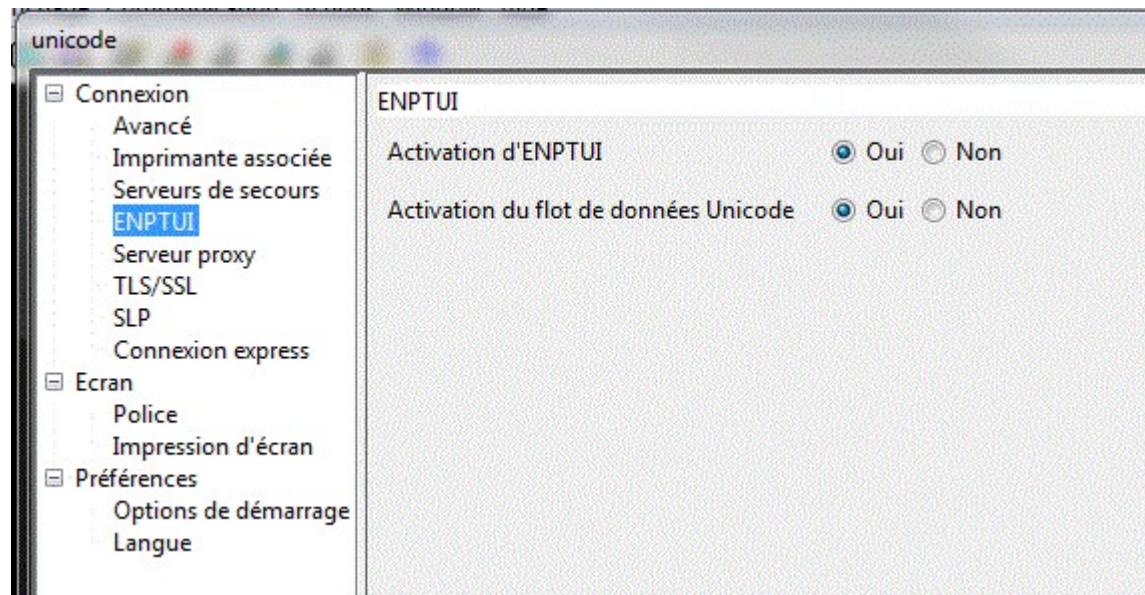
unicode

⊟ Connexion
Avancé
Imprimante associée
Serveurs de secours
ENPTUI
Serveur proxy
TLS/SSL
SLP
Connexion express
⊟ Ecran
Police
Impression d'écran
⊟ Préférences
Options de démarrage
Langue

ENPTUI

Activation d'ENPTUI ◉ Oui ○ Non

Activation du flot de données Unicode ◉ Oui ○ Non